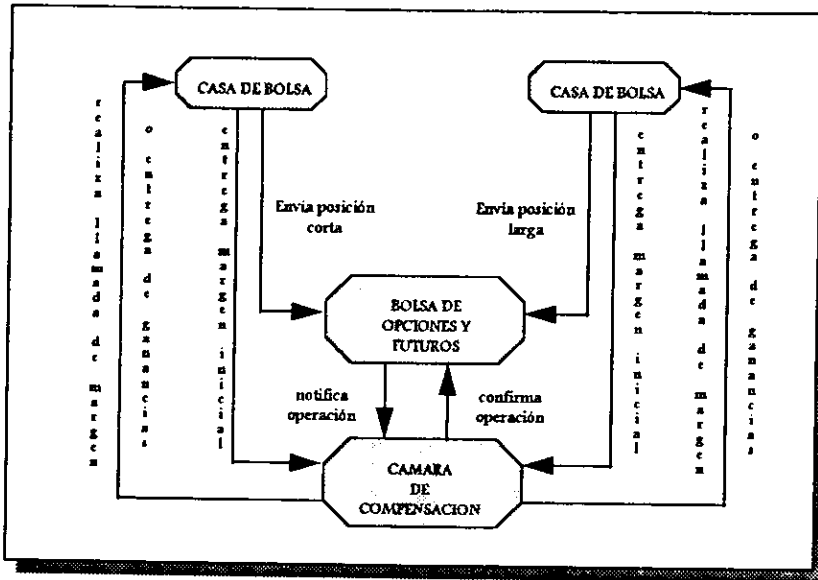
CASA DE BOLSA

CASA DE BOLSA

realiza llamada de margen

o entrega de ganancias

entrega margen inicial

Envía posición corta

Envía posición larga

entrega margen inicial

realiza llamada de margen

o entrega de ganancias

BOLSA DE OPCIONES Y FUTUROS

notifica operación

confirma operación

CAMARA DE COMPENSACION